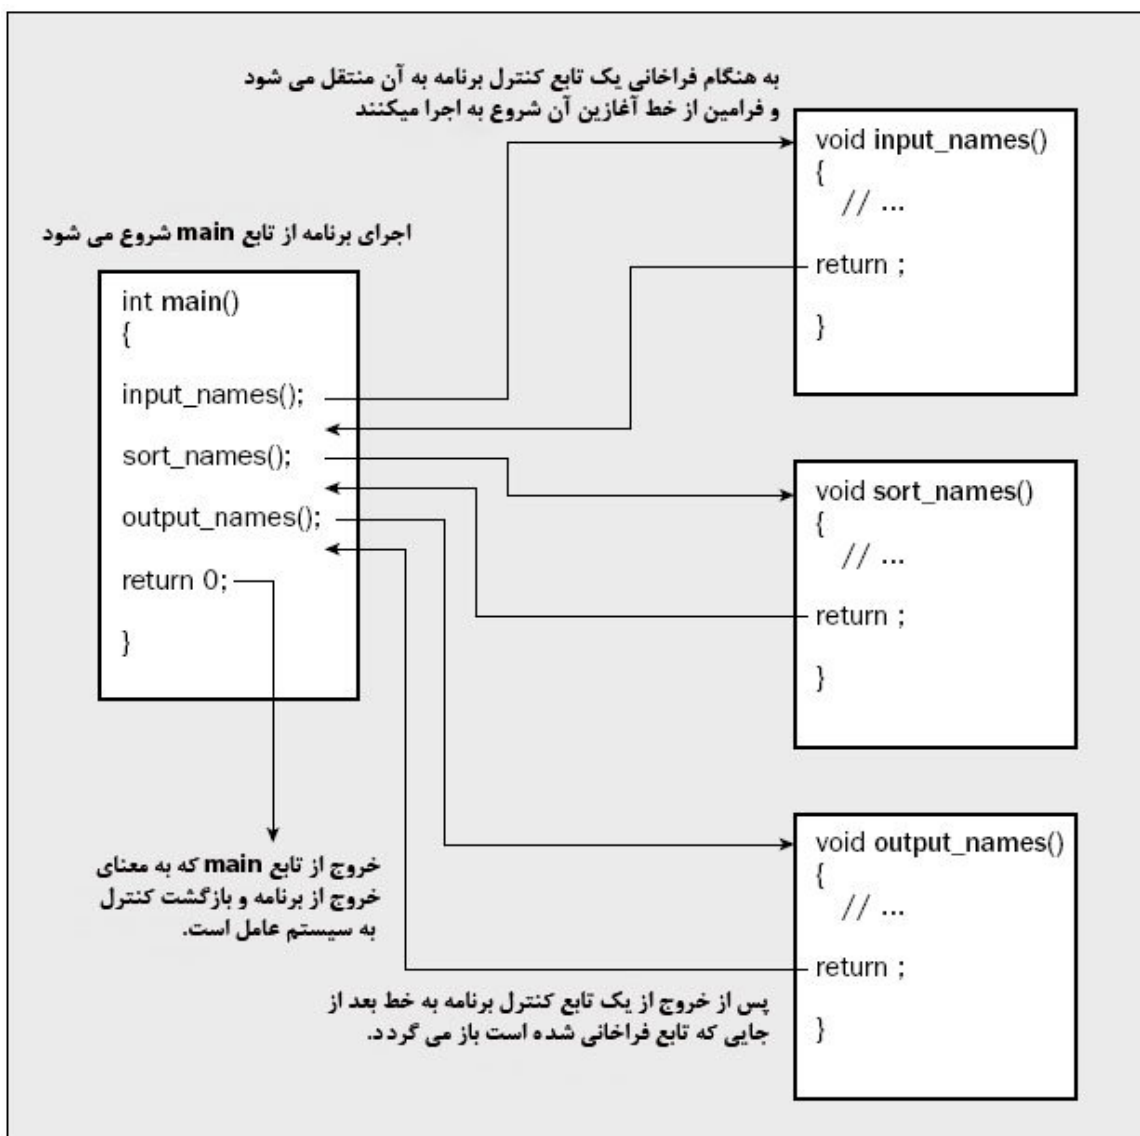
به هنگام فراخانی یک تابع کنترل برنامه به آن منتقل می شود و فرامین از خط آغازین آن شروع به اجرا میکنند

void input_names()
{
// ...

return ;

}

اجرای برنامه از تابع main شروع می شود

int main()
{

input_names();

sort_names();

output_names();

return 0;

}

void sort_names()
{
// ...

return ;

}

خروج از تابع main که به معنای خروج از برنامه و بازگشت کنترل به سیستم عامل است.

void output_names()
{
// ...

return ;

}

پس از خروج از یک تابع کنترل برنامه به خط بعد از جایی که تابع فراخانی شده است باز می گردد.